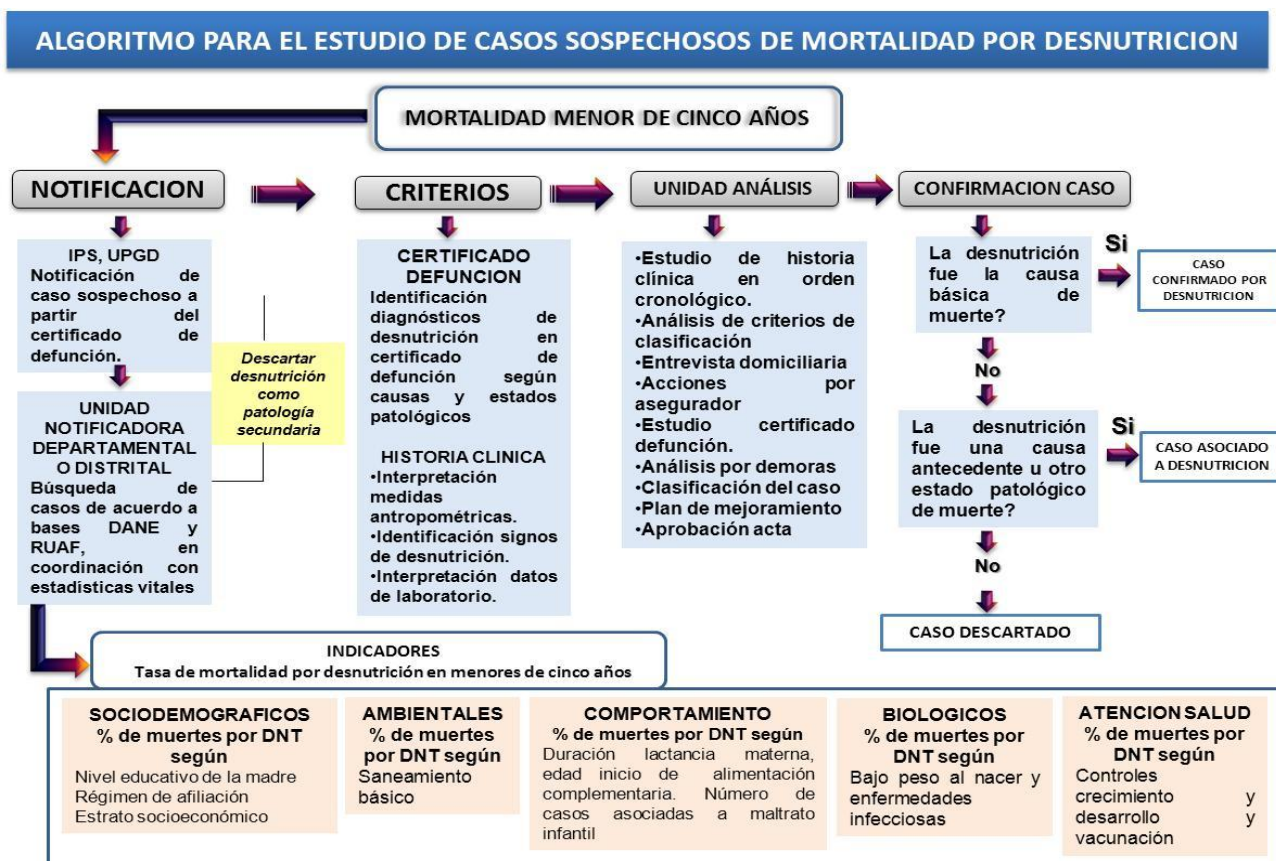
ALGORITMO PARA EL ESTUDIO DE CASOS SOSPECHOSOS DE MORTALIDAD POR DESNUTRICION

MORTALIDAD MENOR DE CINCO AÑOS

NOTIFICACION

CRITERIOS

UNIDAD ANÁLISIS

CONFIRMACION CASO

IPS, UPGD
Notificación de caso sospechoso a partir del certificado de defunción.

UNIDAD NOTIFICADORA DEPARTAMENTAL O DISTRITAL
Búsqueda de casos de acuerdo a bases DANE y RUAF, en coordinación con estadísticas vitales

Descartar desnutrición como patología secundaria

CERTIFICADO DEFUNCION
Identificación diagnósticos de desnutrición en certificado de defunción según causas y estados patológicos

HISTORIA CLINICA
•Interpretación medidas antropométricas.
•Identificación signos de desnutrición.
•Interpretación datos de laboratorio.

•Estudio de historia clínica en orden cronológico.
•Análisis de criterios de clasificación
•Entrevista domiciliaria
•Acciones por asegurador
•Estudio certificado defunción.
•Análisis por demoras
•Clasificación del caso
•Plan de mejoramiento
•Aprobación acta

La desnutrición fue la causa básica de muerte?

Si

CASO CONFIRMADO POR DESNUTRICION

No

La desnutrición fue una causa antecedente u otro estado patológico de muerte?

Si

CASO ASOCIADO A DESNUTRICION

No

CASO DESCARTADO

INDICADORES
Tasa de mortalidad por desnutrición en menores de cinco años

SOCIODEMOGRAFICOS
% de muertes por DNT según
Nivel educativo de la madre
Régimen de afiliación
Estrato socioeconómico

AMBIENTALES
% de muertes por DNT según
Saneamiento básico

COMPORTAMIENTO
% de muertes por DNT según
Duración lactancia materna, edad inicio de alimentación complementaria. Número de casos asociadas a maltrato infantil

BIOLOGICOS
% de muertes por DNT según
Bajo peso al nacer y enfermedades infecciosas

ATENCION SALUD
% de muertes por DNT según
Controles crecimiento y desarrollo y vacunación